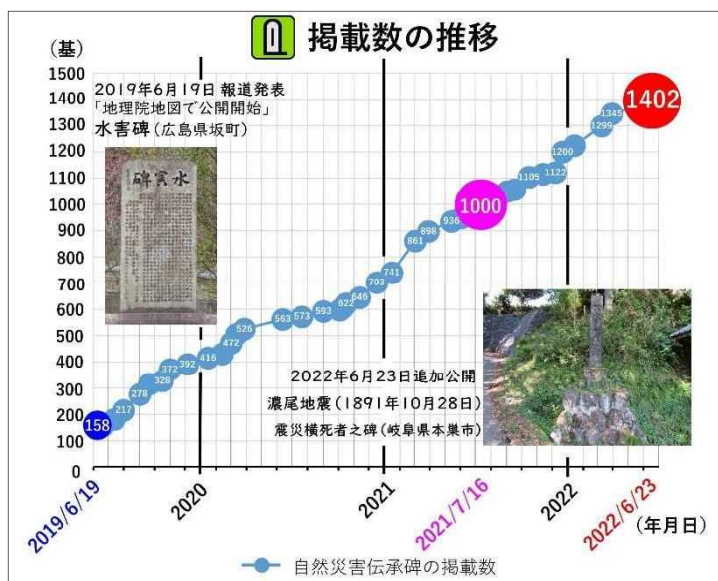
掲載数の推移

(基)
1500
1400
1300
1200
1100
1000
900
800
700
600
500
400
300
200
100
0

2019年6月19日 報道発表
「地理院地図で公開開始」
水害碑(広島県坂町)

水害碑

158
217
278
328
372
392
416
472
526
563
573
593
622
646
703
741
861
898
936
1000
1105
1122
1200
1299
1345
1402

2022年6月23日追加公開
濃尾地震(1891年10月28日)
震災横死者之碑(岐阜県本巣市)

2019/6/19
2020
2021
2021/7/16
2022
2022/6/23
(年月日)

自然災害伝承碑の掲載数